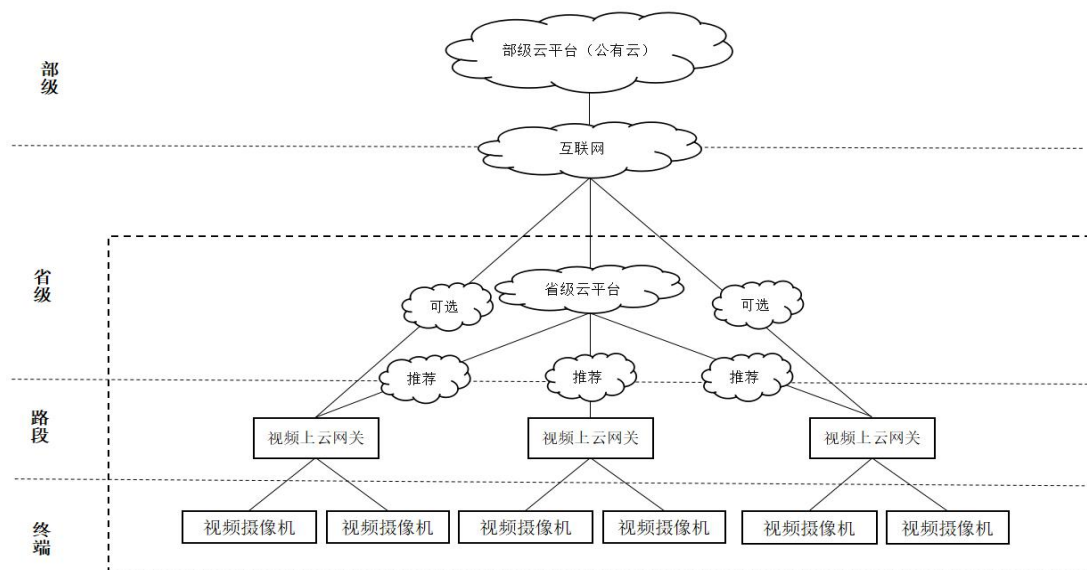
部级

部级云平台（公有云）

互联网

省级

可选

省级云平台

可选

路段

推荐

推荐

推荐

视频上云网关

视频上云网关

视频上云网关

终端

视频摄像机

视频摄像机

视频摄像机

视频摄像机

视频摄像机

视频摄像机